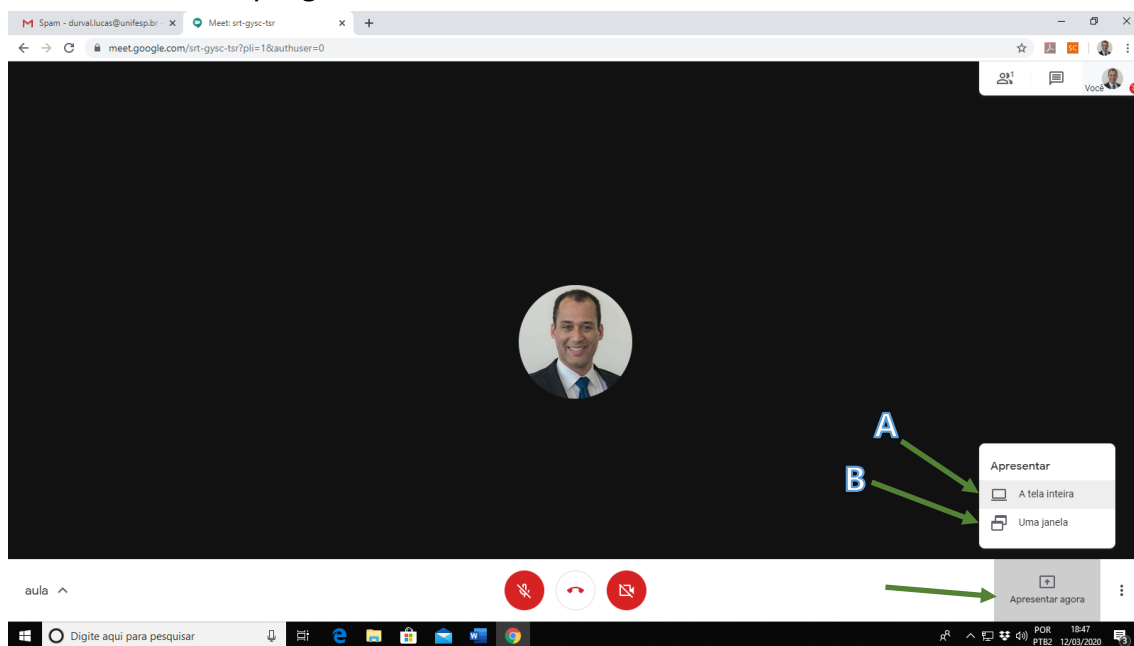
Spam - durval.lucas@unifesp.br ×
Meet: srt-gysc-tsr ×
+
meet.google.com/srt-gysc-tsr?pli=1&authuser=0
1
Você
A
B
Apresentar
A tela inteira
Uma janela
aula
Apresentar agora
Digite aqui para pesquisar
POR
PTB2
18:47
12/03/2020
3